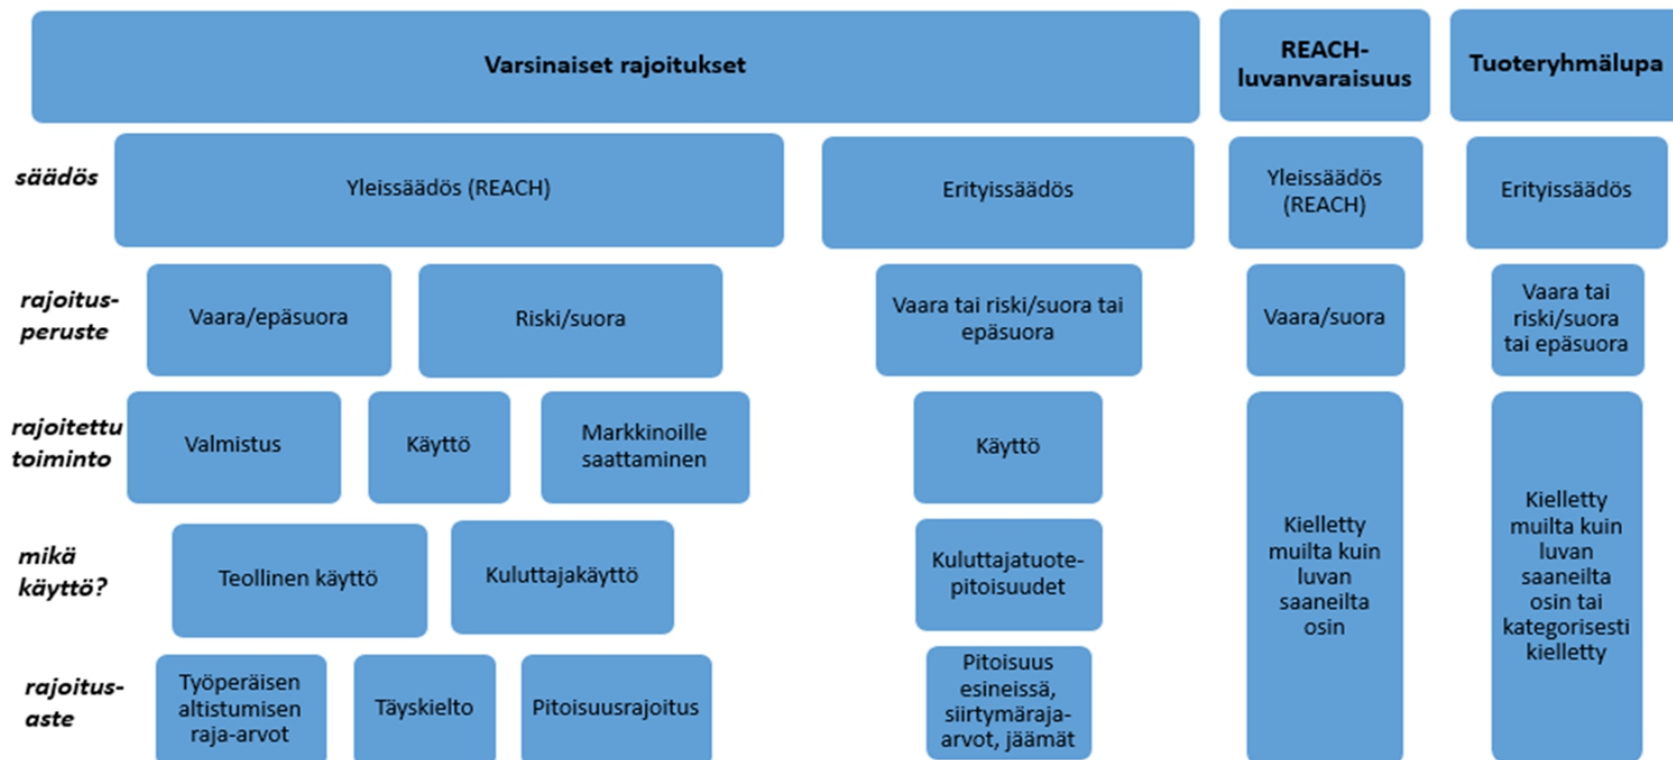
Varsinaiset rajoitukset

REACH-luvanvaraisuus

Tuoteryhmälupa

säädös

Yleissäädös (REACH)

Erityissäädös

Yleissäädös (REACH)

Erityissäädös

rajoitusperuste

Vaara/epäsuora

Riski/suora

Vaara tai riski/suora tai epäsuora

Vaara/suora

Vaara tai riski/suora tai epäsuora

rajoitettu toiminto

Valmistus

Käyttö

Markkinoille saattaminen

Käyttö

Kielletty muilta kuin luvan saaneilta osin

Kielletty muilta kuin luvan saaneilta osin tai kategorisesti kielletty

mikä käyttö?

Teollinen käyttö

Kuluttajakäyttö

Kuluttajatuotepitoisuudet

rajoitusaste

Työperäisen altistumisen raja-arvot

Täyskielto

Pitoisuusrajoitus

Pitoisuus esineissä, siirtymäraja-arvot, jäämät